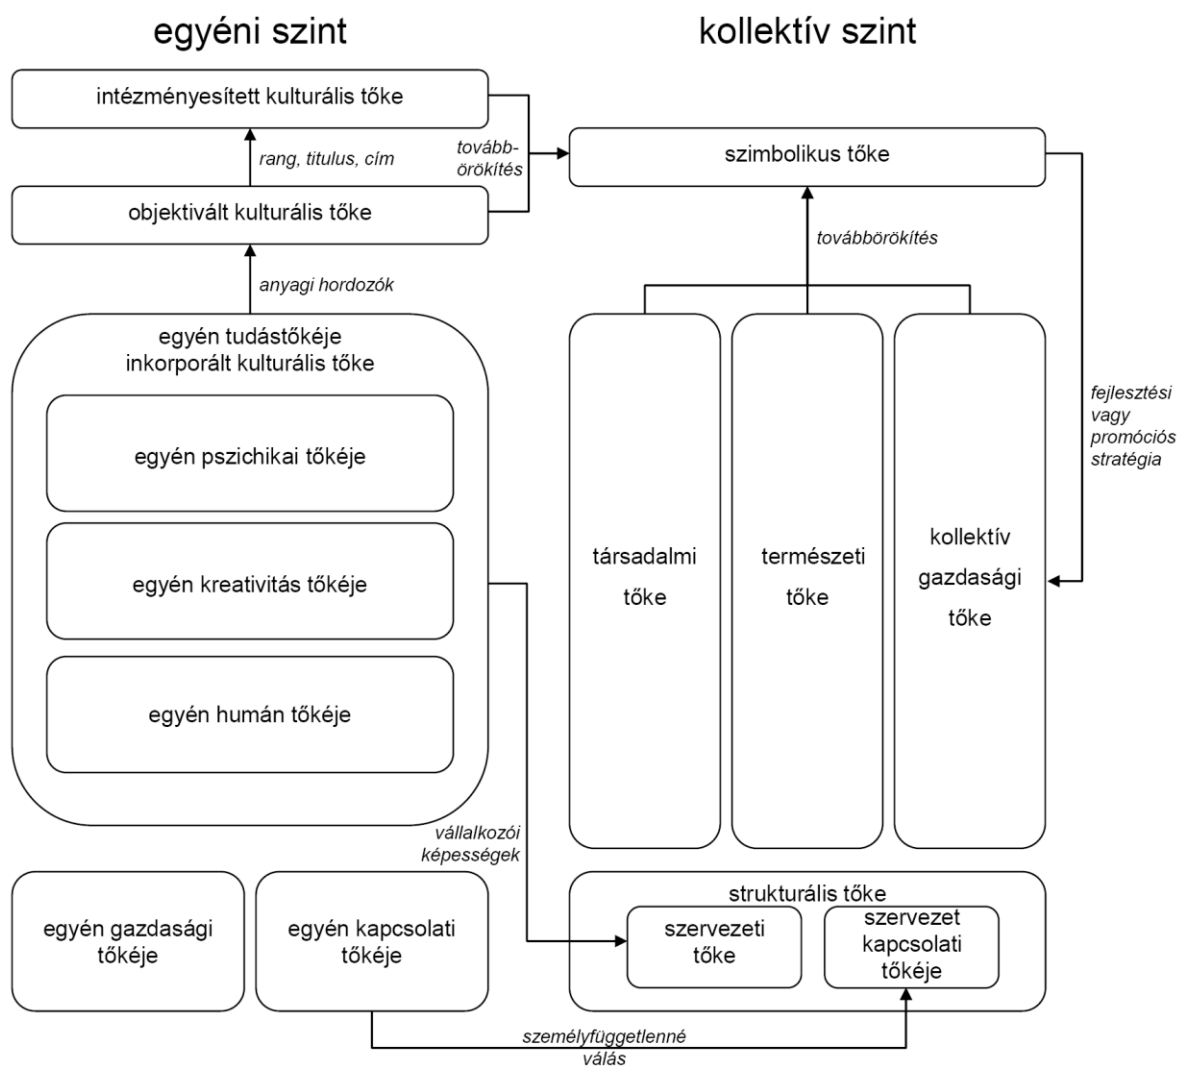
egyéni szint

kollektív szint

intézményesített kulturális tőke

rang, titulus, cím

tovább-örökítés

szimbolikus tőke

objektivált kulturális tőke

továbbörökítés

anyagi hordozók

egyén tudástőkéje
inkorporált kulturális tőke

egyén pszichikai tőkéje

egyén kreativitás tőkéje

egyén humán tőkéje

társadalmi tőke

természeti tőke

kollektív gazdasági tőke

fejlesztési vagy promóciós stratégia

vállalkozói képességek

egyén gazdasági tőkéje

egyén kapcsolati tőkéje

strukturális tőke

szervezeti tőke

szervezet kapcsolati tőkéje

személyfüggetlenné válás